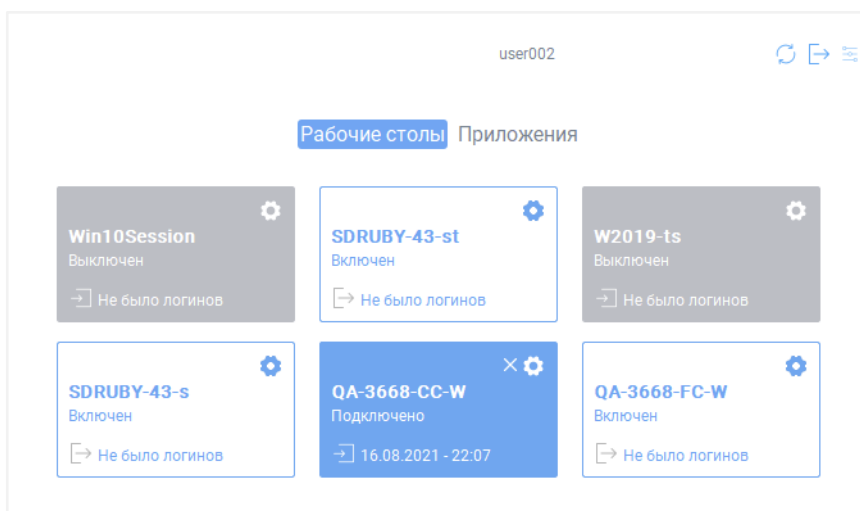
user002

Рабочие столы Приложения

Win10Session
Выключен
Не было логинов

SDRUBY-43-st
Включен
Не было логинов

W2019-ts
Выключен
Не было логинов

SDRUBY-43-s
Включен
Не было логинов

QA-3668-CC-W
Подключено
16.08.2021 - 22:07

QA-3668-FC-W
Включен
Не было логинов